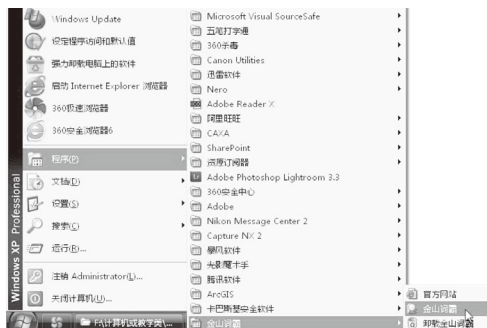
Windows Update
设定程序访问和默认值
强力卸载电脑上的软件
启动 Internet Explorer 浏览器
360极速浏览器
360安全浏览器6
程序(P)
文档(D)
设置(S)
搜索(C)
运行(R)...
注销 Administrator(L)...
关闭计算机(U)...
Windows XP Professional
F:\计算机基础教学类\...
Microsoft Visual SourceSafe
五笔打字通
360杀毒
Canon Utilities
迅雷软件
Nero
Adobe Reader X
阿里旺旺
CAXA
SharePoint
点厚订阅器
Adobe Photoshop Lightroom 3.3
360安全中心
Adobe
Nikon Message Center 2
Capture NX 2
暴风软件
光影魔术手
腾讯软件
ArcGIS
卡巴斯基安全软件
金山词霸
官方网站
金山词霸
卸载金山词霸